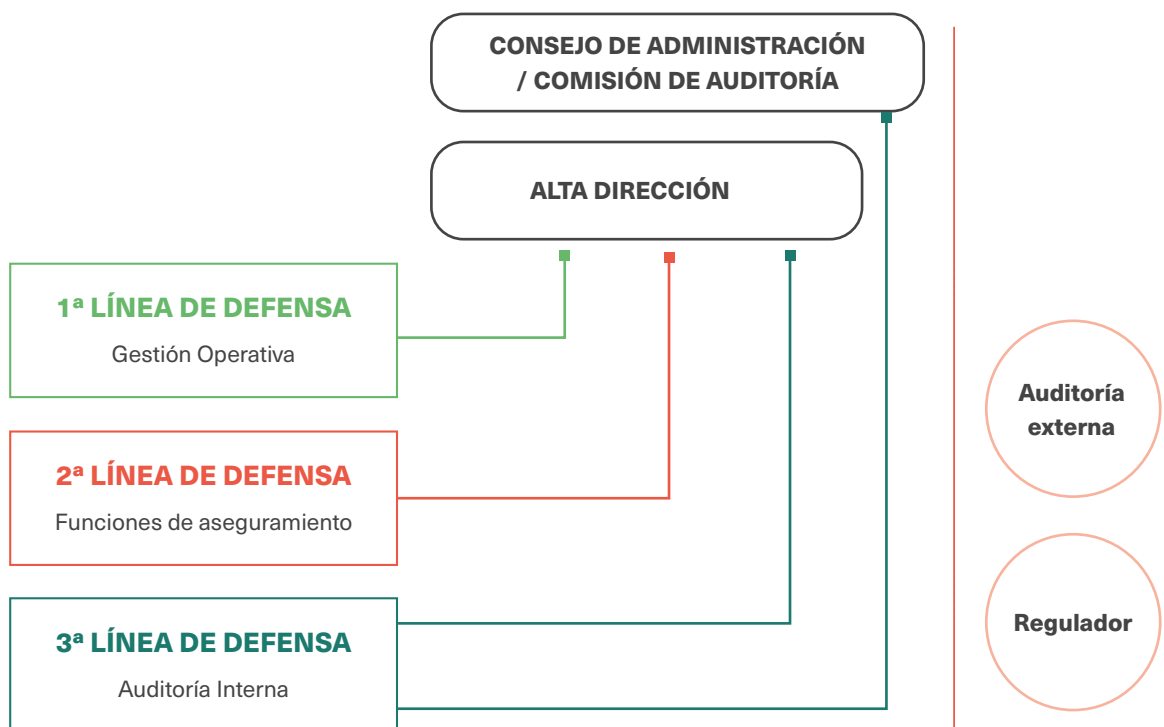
CONSEJO DE ADMINISTRACIÓN / COMISIÓN DE AUDITORÍA

ALTA DIRECCIÓN

1ª LÍNEA DE DEFENSA
Gestión Operativa

2ª LÍNEA DE DEFENSA
Funciones de aseguramiento

3ª LÍNEA DE DEFENSA
Auditoría Interna

Auditoría externa

Regulador